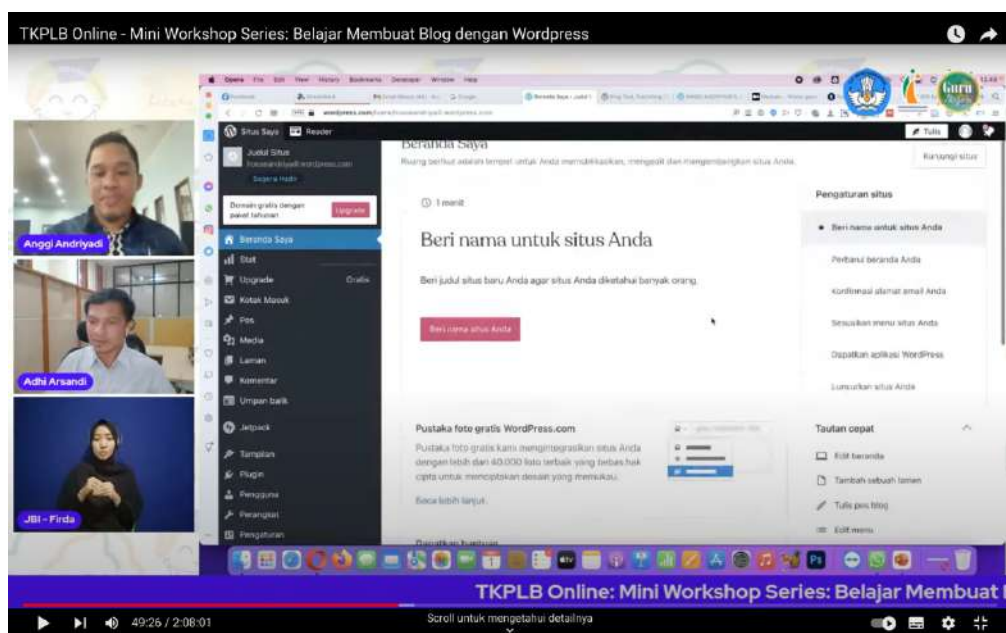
TKPLB Online - Mini Workshop Series: Belajar Membuat Blog dengan Wordpress

Anggi Andriyadi

Adhi Arsandi

JBI - Firda

Situs Saya Reader

Judul Situs

Domain gratis dengan paket tahunan Upgrade

Beranda Saya

Stat

Upgrade Gratis

Kotak Masuk

Pos

Media

Laman

Komentar

Umpan balik

Jetpack

Tampilan

Plugin

Pengguna

Perangkat

Pengaturan

Tulis

Beranda Saya

Ruang berikut adalah tempat untuk Anda memublikasikan, mengedit dan mengembangkan situs Anda.

Kunjungi situs

1 menit

Beri nama untuk situs Anda

Beri judul situs baru Anda agar situs Anda diketahui banyak orang.

Beri nama situs Anda

Pengaturan situs

Beri nama untuk situs Anda

Perbarui beranda Anda

Konfirmasi alamat email Anda

Sesuaikan menu situs Anda

Dapatkan aplikasi WordPress

Luncurkan situs Anda

Pustaka foto gratis WordPress.com

Pustaka foto gratis kami mengintegrasikan situs Anda dengan lebih dari 40.000 foto terbaik yang bebas hak cipta untuk menciptakan desain yang memukau.

Baca lebih lanjut

Tautan cepat

Edit beranda

Tambah sebuah laman

Tulis pos blog

Edit menu

TKPLB Online: Mini Workshop Series: Belajar Membuat

49:26 / 2:08:01

Scroll untuk mengetahui detailnya